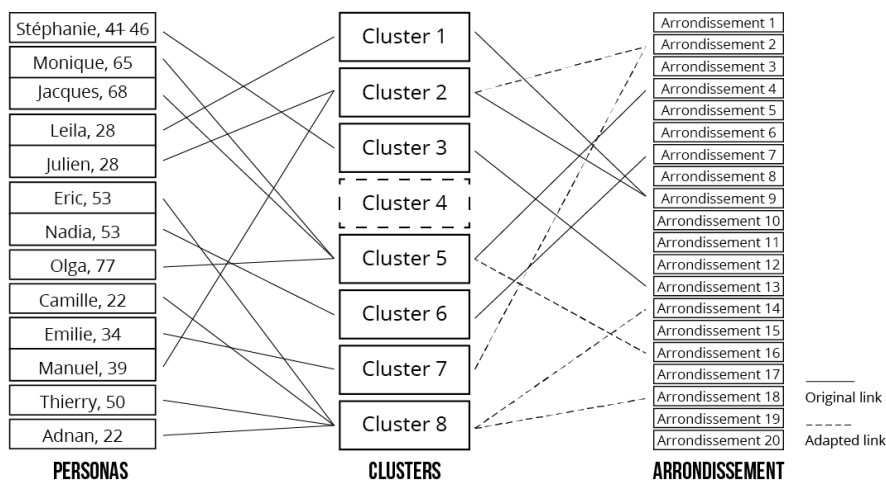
Stéphanie, ~~41~~ 46
Monique, 65
Jacques, 68
Leila, 28
Julien, 28
Eric, 53
Nadia, 53
Olga, 77
Camille, 22
Emilie, 34
Manuel, 39
Thierry, 50
Adnan, 22

PERSONAS

Cluster 1
Cluster 2
Cluster 3
Cluster 4
Cluster 5
Cluster 6
Cluster 7
Cluster 8

CLUSTERS

Arrondissement 1
Arrondissement 2
Arrondissement 3
Arrondissement 4
Arrondissement 5
Arrondissement 6
Arrondissement 7
Arrondissement 8
Arrondissement 9
Arrondissement 10
Arrondissement 11
Arrondissement 12
Arrondissement 13
Arrondissement 14
Arrondissement 15
Arrondissement 16
Arrondissement 17
Arrondissement 18
Arrondissement 19
Arrondissement 20

ARRONDISSEMENT

Original link
Adapted link